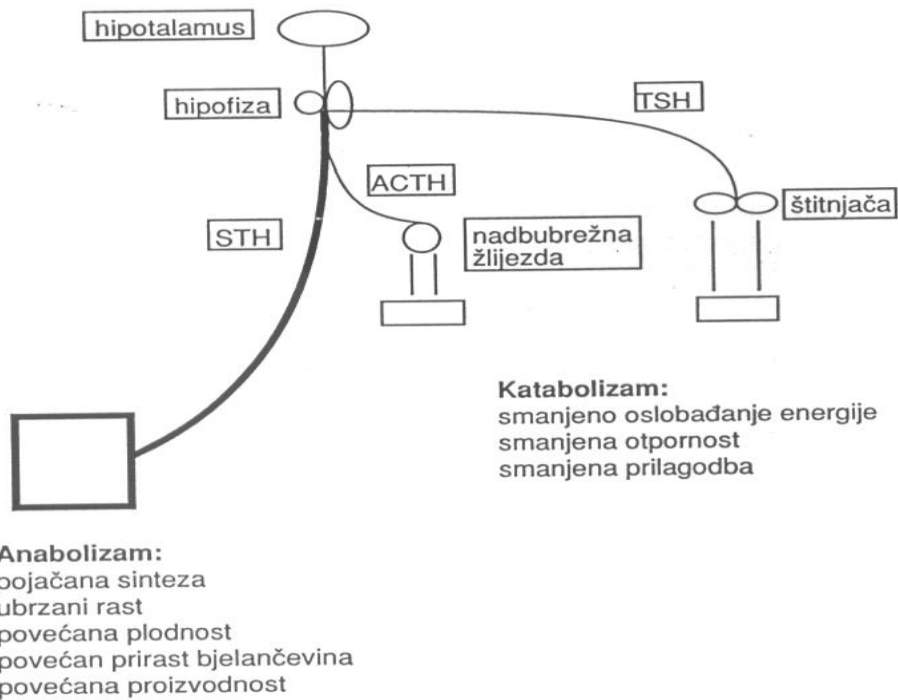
hipotalamus

hipofiza

TSH

ACTH

štitnjača

STH

nadbubrežna žlijezda

Katabolizam:
smanjeno oslobađanje energije
smanjena otpornost
smanjena prilagodba

Anabolizam:
pojačana sinteza
ubrzani rast
povećana plodnost
povećan prirast bjelančevina
povećana proizvodnost